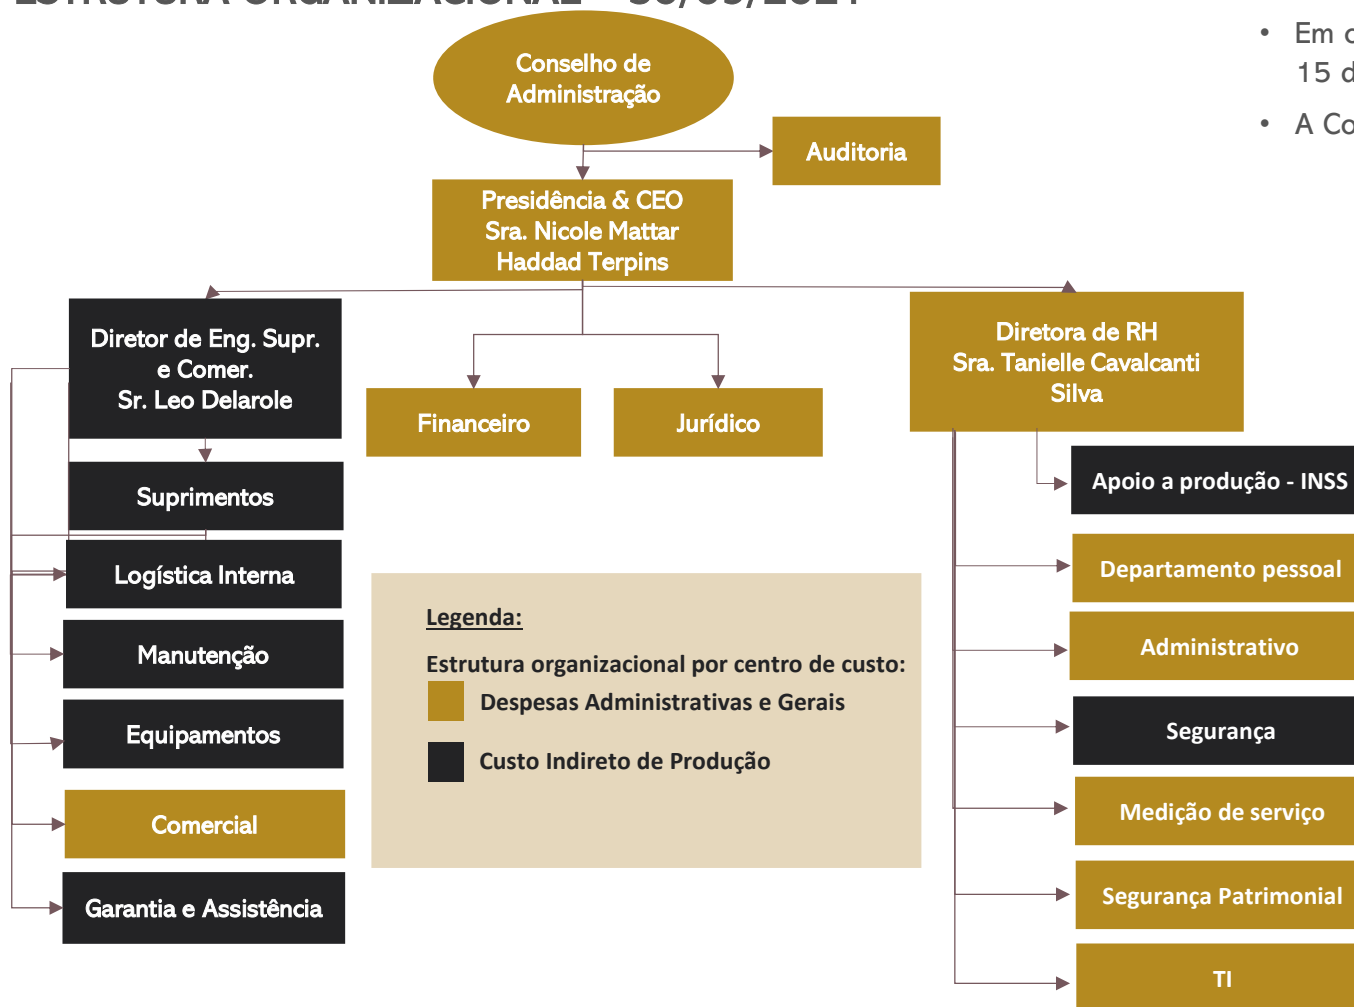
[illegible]

• Em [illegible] 15 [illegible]

• A Co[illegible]

Conselho de Administração

Auditoria

Presidência & CEO
Sra. Nicole Mattar Haddad Terpins

Diretor de Eng. Supr. e Comer.
Sr. Leo Delarole

Financeiro

Jurídico

Diretora de RH
Sra. Tanielle Cavalcanti Silva

Suprimentos

Logística Interna

Manutenção

Equipamentos

Comercial

Garantia e Assistência

Legenda:

Estrutura organizacional por centro de custo:

Despesas Administrativas e Gerais

Custo Indireto de Produção

Apoio a produção - INSS

Departamento pessoal

Administrativo

Segurança

Medição de serviço

Segurança Patrimonial

TI